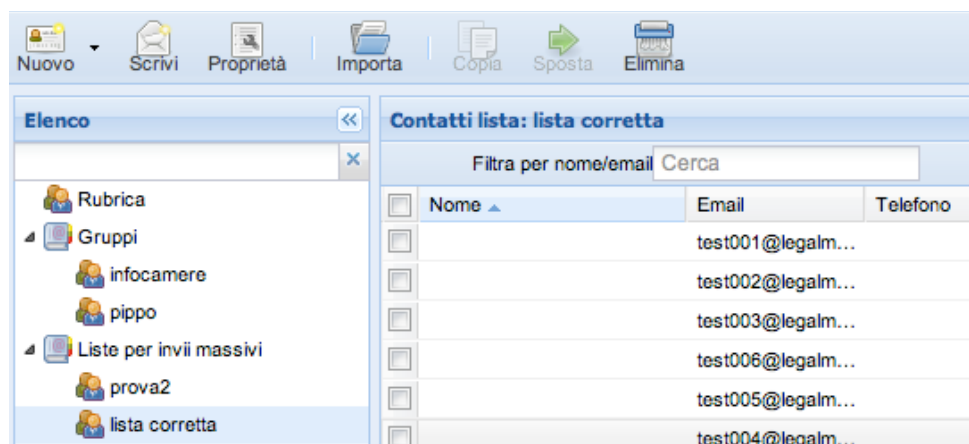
Nuovo Scrivi Proprietà Importa Copia Sposta Elimina

Elenco

Rubrica
Gruppi
infocamere
pippo
Liste per invii massivi
prova2
lista corretta

Contatti lista: lista corretta

Filtra per nome/email Cerca

| | Nome | Email | Telefono |
|---|---|---|---|
| | | test001@legalm... | |
| | | test002@legalm... | |
| | | test003@legalm... | |
| | | test006@legalm... | |
| | | test005@legalm... | |
| | | test004@legalm... | |